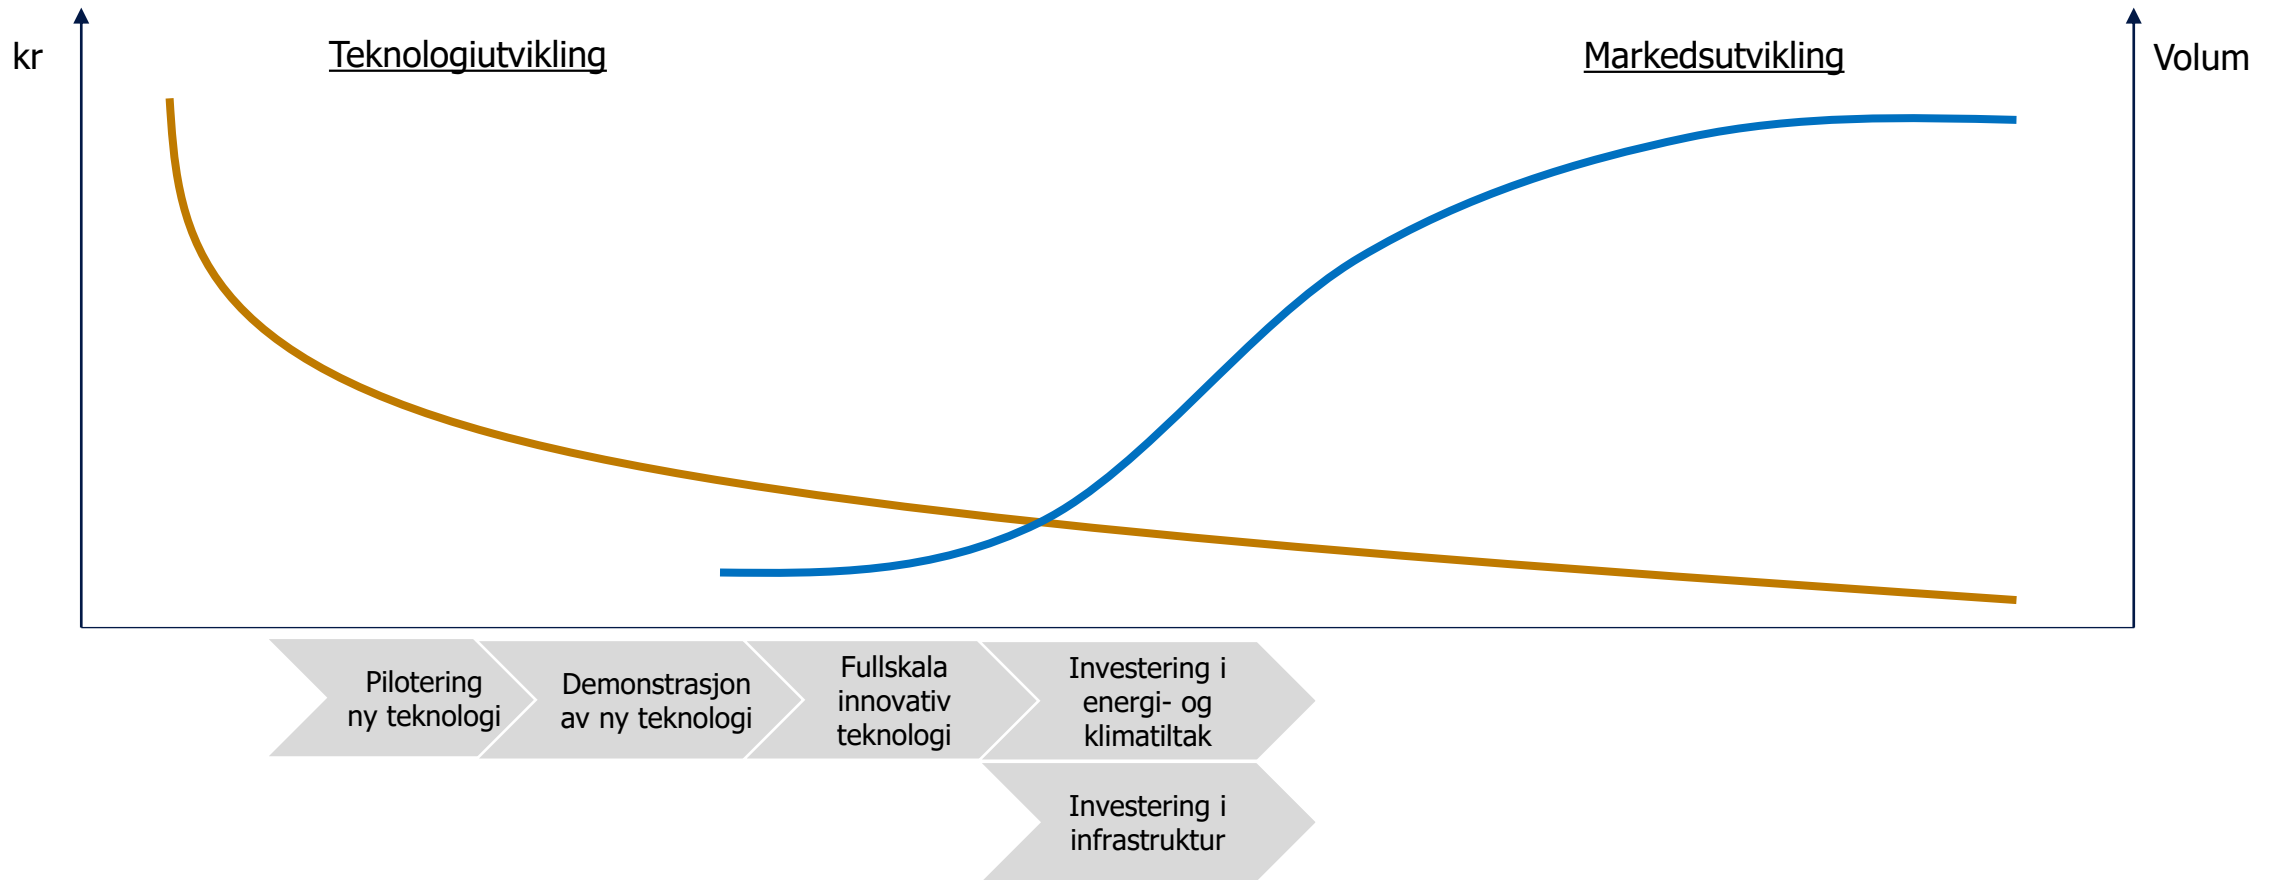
kr

Teknologiutvikling

Markedsutvikling

Volum

Pilotering ny teknologi

Demonstrasjon av ny teknologi

Fullskala innovativ teknologi

Investering i energi- og klimatiltak

Investering i infrastruktur